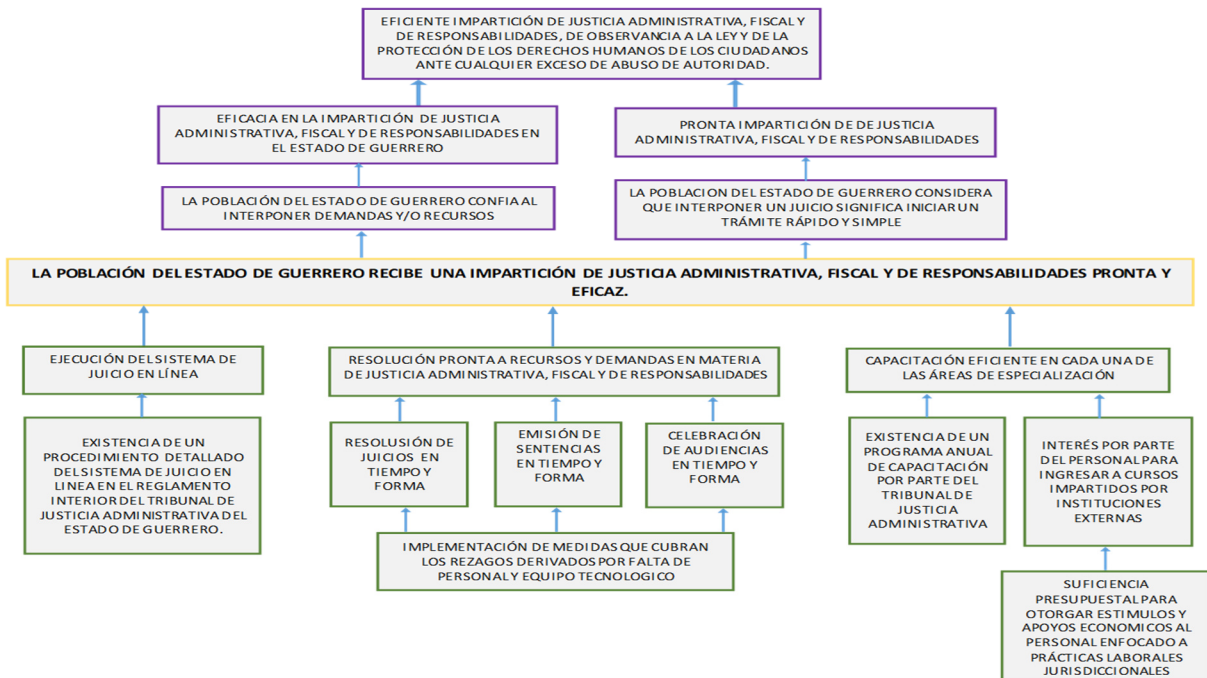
EFICIENTE IMPARTICIÓN DE JUSTICIA ADMINISTRATIVA, FISCAL Y DE RESPONSABILIDADES, DE OBSERVANCIA A LA LEY Y DE LA PROTECCIÓN DE LOS DERECHOS HUMANOS DE LOS CIUDADANOS ANTE CUALQUIER EXCESO DE ABUSO DE AUTORIDAD.

EFICACIA EN LA IMPARTICIÓN DE JUSTICIA ADMINISTRATIVA, FISCAL Y DE RESPONSABILIDADES EN EL ESTADO DE GUERRERO

PRONTA IMPARTICIÓN DE DE JUSTICIA ADMINISTRATIVA, FISCAL Y DE RESPONSABILIDADES

LA POBLACIÓN DEL ESTADO DE GUERRERO CONFIA AL INTERPONER DEMANDAS Y/O RECURSOS

LA POBLACION DEL ESTADO DE GUERRERO CONSIDERA QUE INTERPONER UN JUICIO SIGNIFICA INICIAR UN TRÁMITE RÁPIDO Y SIMPLE

LA POBLACIÓN DEL ESTADO DE GUERRERO RECIBE UNA IMPARTICIÓN DE JUSTICIA ADMINISTRATIVA, FISCAL Y DE RESPONSABILIDADES PRONTA Y EFICAZ.

EJECUCIÓN DEL SISTEMA DE JUICIO EN LÍNEA

RESOLUCIÓN PRONTA A RECURSOS Y DEMANDAS EN MATERIA DE JUSTICIA ADMINISTRATIVA, FISCAL Y DE RESPONSABILIDADES

CAPACITACIÓN EFICIENTE EN CADA UNA DE LAS ÁREAS DE ESPECIALIZACIÓN

EXISTENCIA DE UN PROCEDIMIENTO DETALLADO DEL SISTEMA DE JUICIO EN LINEA EN EL REGLAMENTO INTERIOR DEL TRIBUNAL DE JUSTICIA ADMINISTRATIVA DEL ESTADO DE GUERRERO.

RESOLUSIÓN DE JUICIOS EN TIEMPO Y FORMA

EMISIÓN DE SENTENCIAS EN TIEMPO Y FORMA

CELEBRACIÓN DE AUDIENCIAS EN TIEMPO Y FORMA

EXISTENCIA DE UN PROGRAMA ANUAL DE CAPACITACIÓN POR PARTE DEL TRIBUNAL DE JUSTICIA ADMINISTRATIVA

INTERÉS POR PARTE DEL PERSONAL PARA INGRESAR A CURSOS IMPARTIDOS POR INSTITUCIONES EXTERNAS

IMPLEMENTACIÓN DE MEDIDAS QUE CUBRAN LOS REZAGOS DERIVADOS POR FALTA DE PERSONAL Y EQUIPO TECNOLOGICO

SUFICIENCIA PRESUPUESTAL PARA OTORGAR ESTIMULOS Y APOYOS ECONOMICOS AL PERSONAL ENFOCADO A PRÁCTICAS LABORALES JURISDICCIONALES